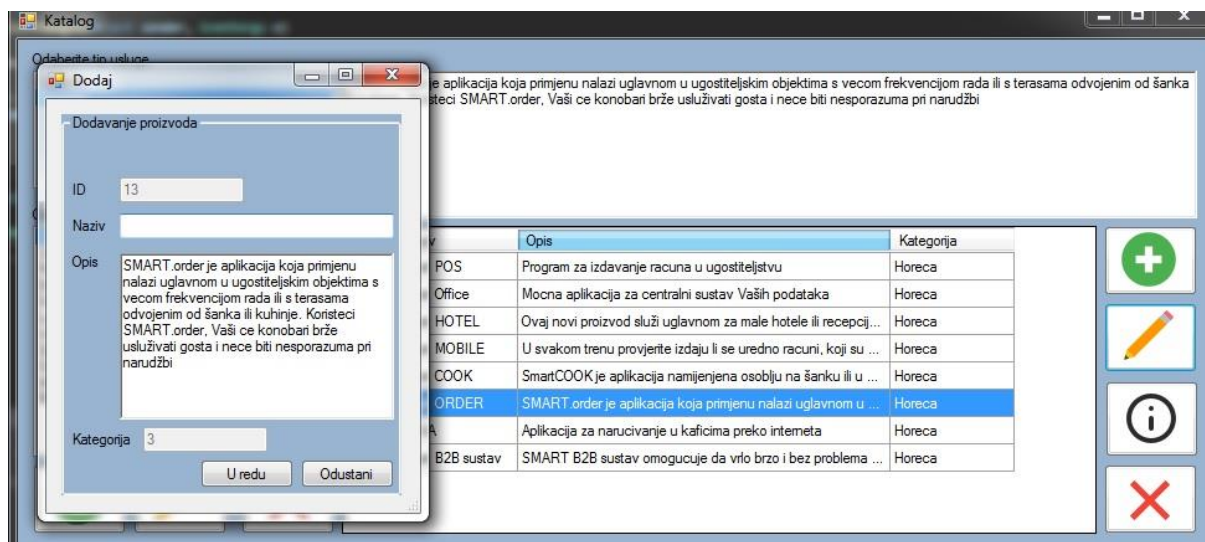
Katalog

Odaberite tip usluge

Dodaj

Dodavanje proizvoda

ID 13

Naziv

Opis SMART.order je aplikacija koja primjenu nalazi uglavnom u ugostiteljskim objektima s vecom frekvencijom rada ili s terasama odvojenim od šanka ili kuhinje. Koristeci SMART.order, Vaši ce konobari brže usluživati gosta i nece biti nesporazuma pri narudžbi

Kategorija 3

U redu Odustani

je aplikacija koja primjenu nalazi uglavnom u ugostiteljskim objektima s vecom frekvencijom rada ili s terasama odvojenim od šanka isteci SMART.order, Vaši ce konobari brže usluživati gosta i nece biti nesporazuma pri narudžbi

| v | Opis | Kategorija |
|---|---|---|
| POS | Program za izdavanje racuna u ugostiteljstvu | Horeca |
| Office | Mocna aplikacija za centralni sustav Vaših podataka | Horeca |
| HOTEL | Ovaj novi proizvod služi uglavnom za male hotele ili recepcij... | Horeca |
| MOBILE | U svakom trenu provjerite izdaju li se uredno racuni, koji su ... | Horeca |
| COOK | SmartCOOK je aplikacija namijenjena osoblju na šanku ili u ... | Horeca |
| ORDER | SMART.order je aplikacija koja primjenu nalazi uglavnom u ... | Horeca |
| A | Aplikacija za narucivanje u kaficima preko interneta | Horeca |
| B2B sustav | SMART B2B sustav omogucuje da vrlo brzo i bez problema ... | Horeca |